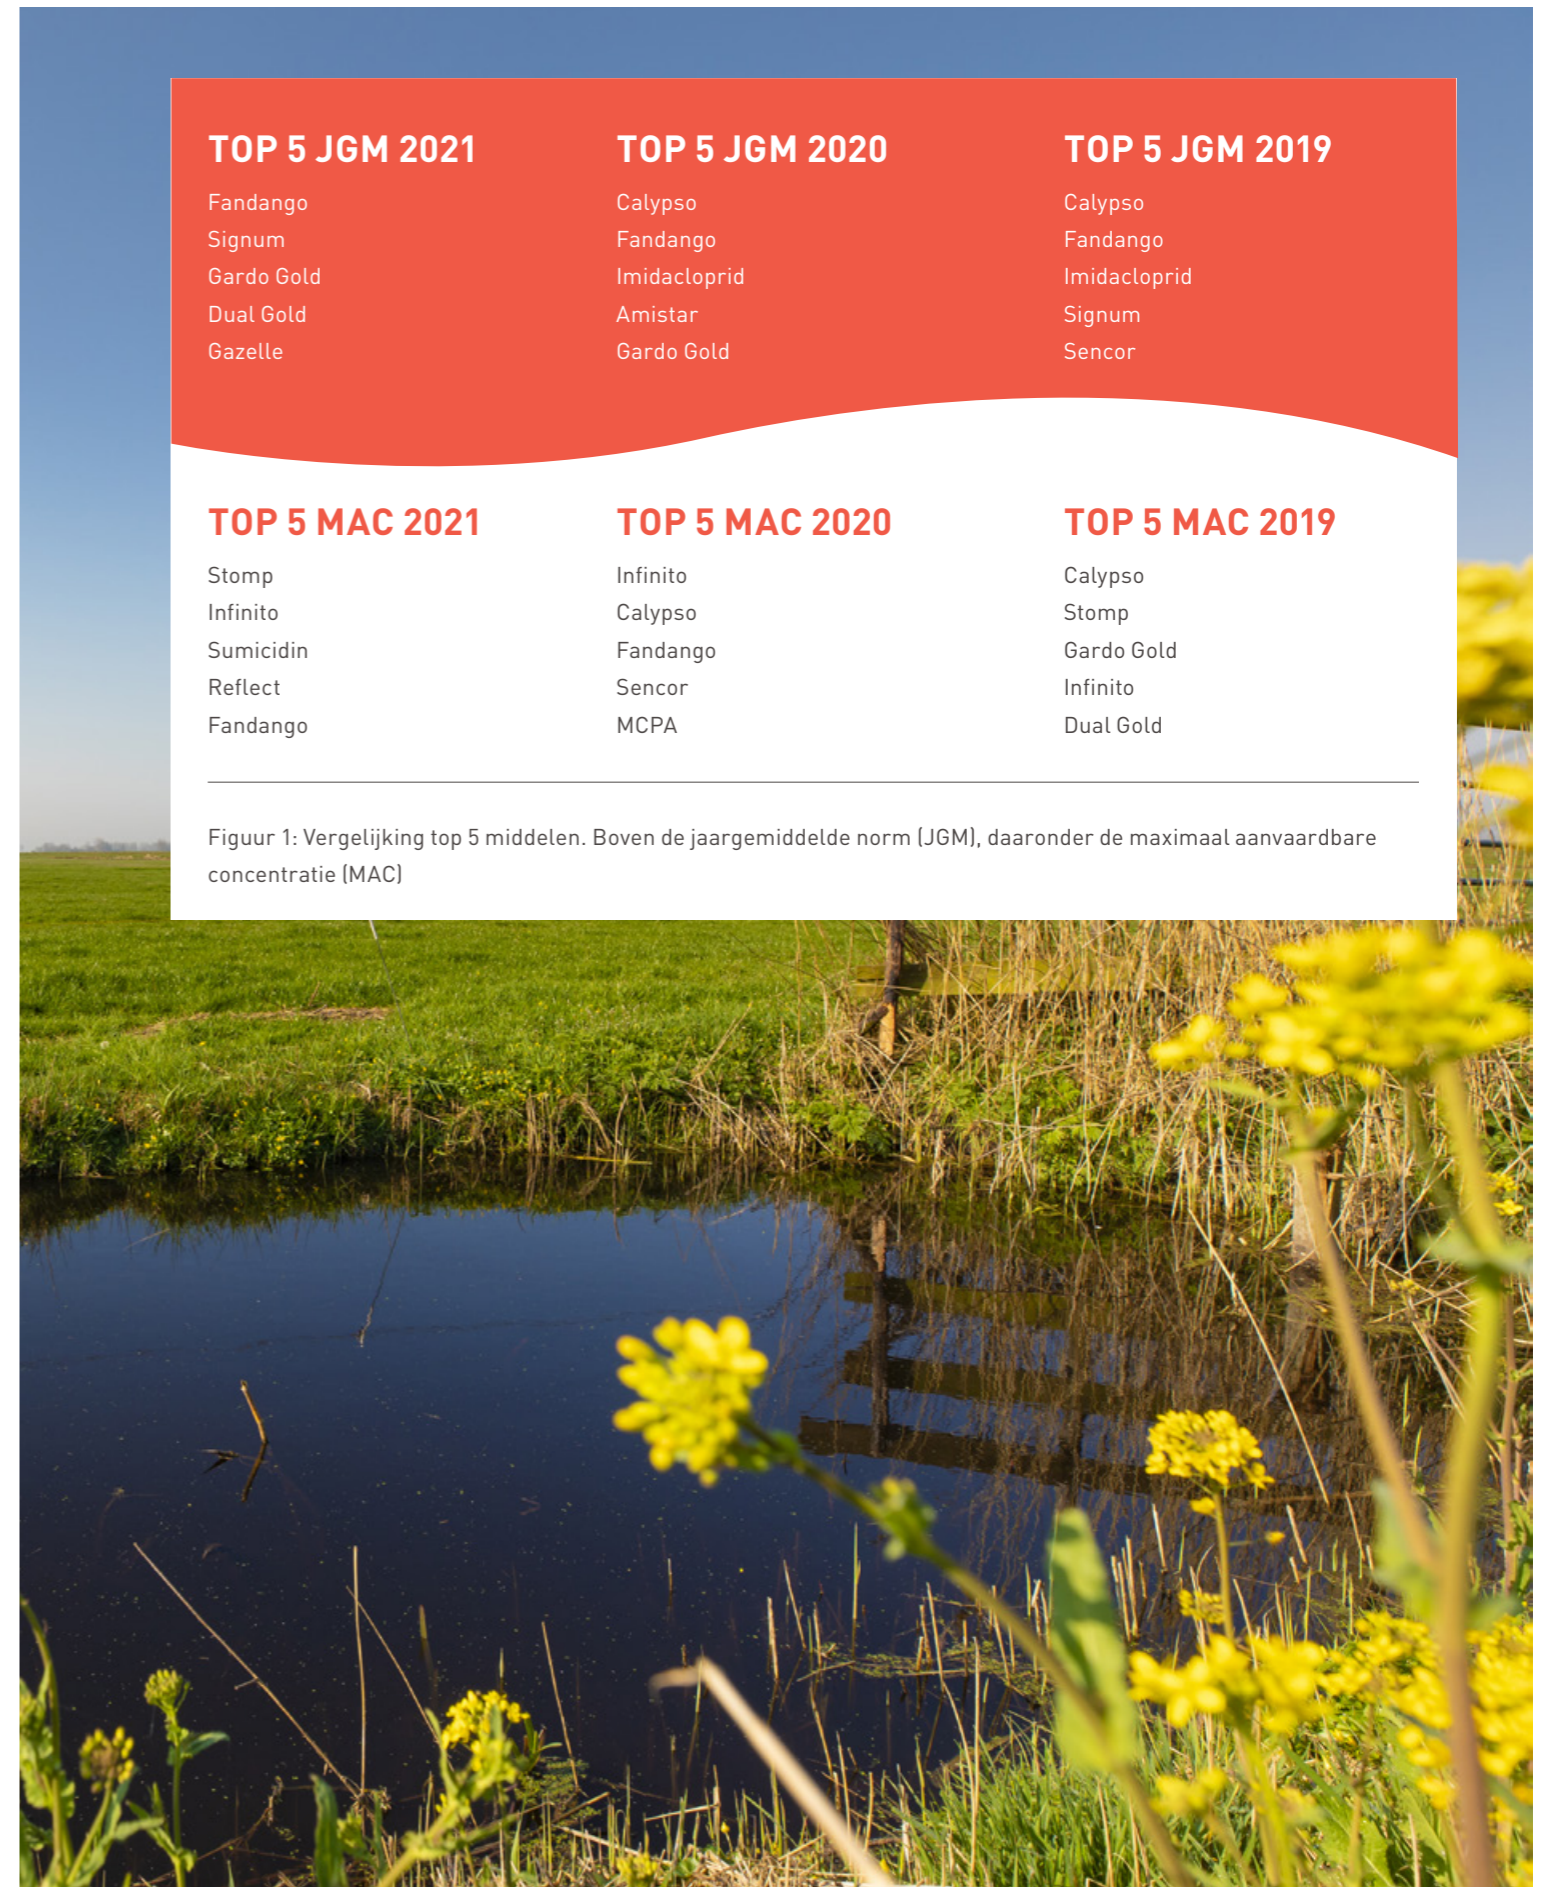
TOP 5 JGM 2021
Fandango
Signum
Gardo Gold
Dual Gold
Gazelle

TOP 5 JGM 2020
Calypso
Fandango
Imidacloprid
Amistar
Gardo Gold

TOP 5 JGM 2019
Calypso
Fandango
Imidacloprid
Signum
Sencor

TOP 5 MAC 2021
Stomp
Infinito
Sumicidin
Reflect
Fandango

TOP 5 MAC 2020
Infinito
Calypso
Fandango
Sencor
MCPA

TOP 5 MAC 2019
Calypso
Stomp
Gardo Gold
Infinito
Dual Gold

Figuur 1: Vergelijking top 5 middelen. Boven de jaargemiddelde norm (JGM), daaronder de maximaal aanvaardbare concentratie (MAC)